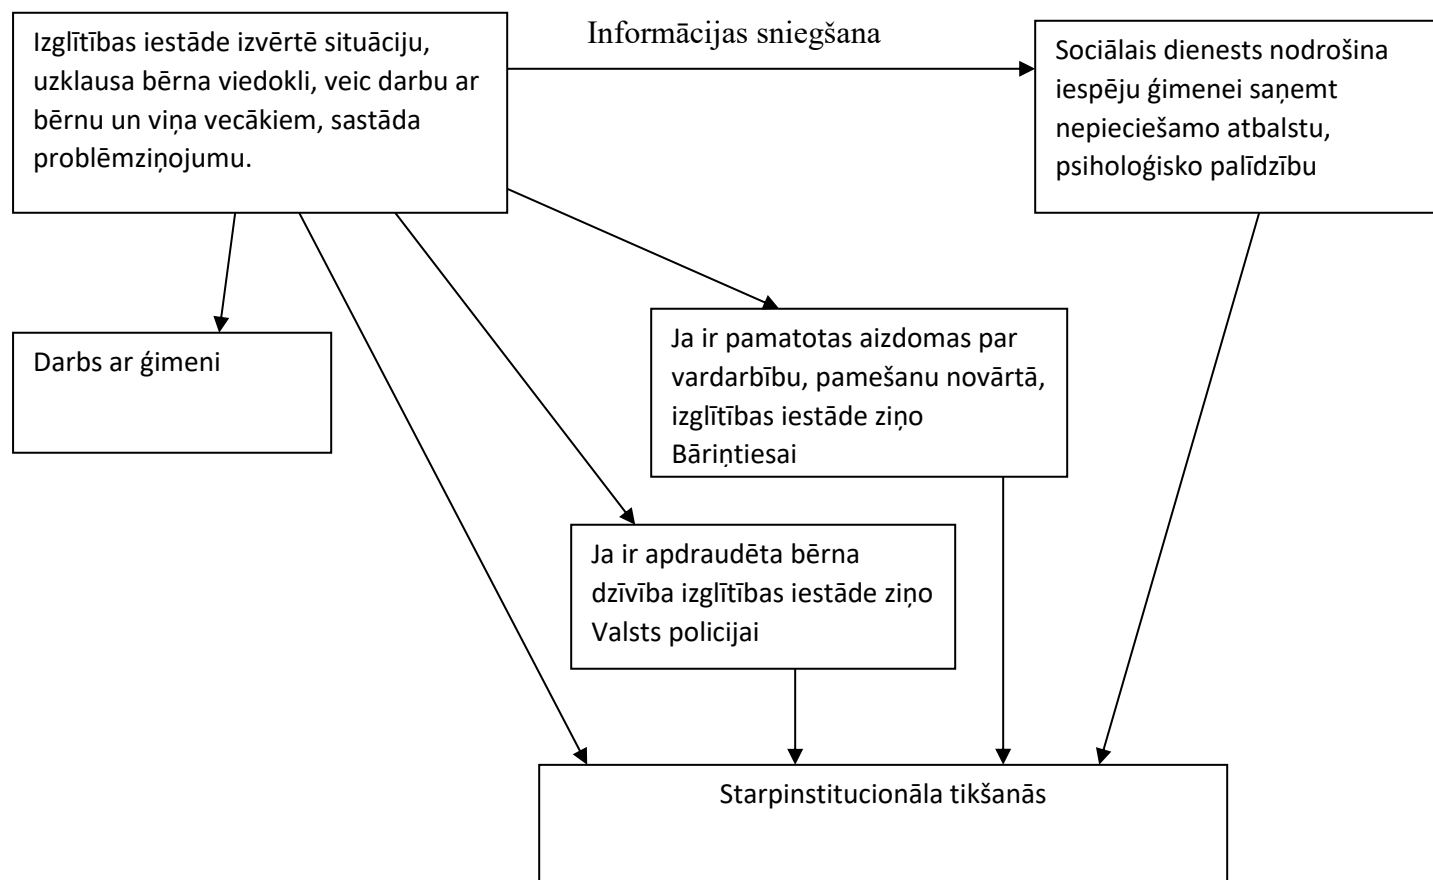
Izglītības iestāde izvērtē situāciju, uzklausa bērna viedokli, veic darbu ar bērnu un viņa vecākiem, sastāda problēmziņojumu.

Informācijas sniegšana

Sociālais dienests nodrošina iespēju ģimenei saņemt nepieciešamo atbalstu, psiholoģisko palīdzību

Darbs ar ģimeni

Ja ir pamatotas aizdomas par vardarbību, pamešanu novārtā, izglītības iestāde ziņo Bāriņtiesai

Ja ir apdraudēta bērna dzīvība izglītības iestāde ziņo Valsts policijai

Starpinstitucionāla tikšanās